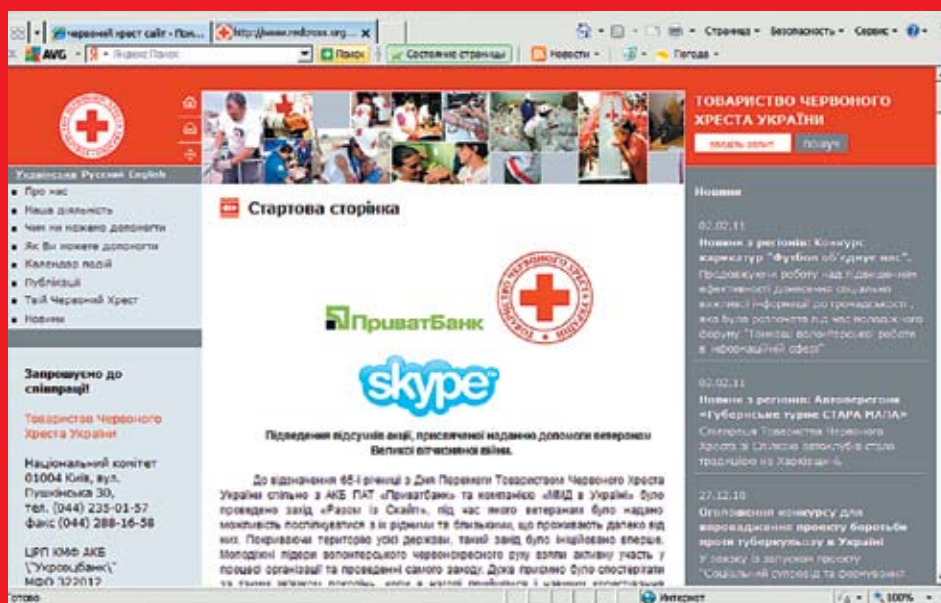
Червоний хрест сайт - Пои... http://www.redcross.org... Страница Безопасность Сервис
AVG Яндекс Поиск Поиск Состояние страницы Новости Погода

ТОВАРИСТВО ЧЕРВОНОГО ХРЕСТА УКРАЇНИ
Поиск

Українська Русский English
Про нас
Наша діяльність
Чим ми можемо допомогти
Як Ви можете допомогти
Календар подій
Публікації
Твій Червоний Хрест
Новини

Запрошуємо до співпраці!

Товариство Червоного Хреста України

Національний комітет
01004 Київ, вул. Пушкінська 30,
тел. (044) 235-01-57
факс (044) 288-16-58

ЦРП КМФ АКБ \"Укрсоцбанк\"
МФО 322012

Стартова сторінка

ПриватБанк

skype

Підведення підсумків акції, присвяченої наданню допомоги ветеранам Великої вітчизняної війни.

До відзначення 65-ї річниці з Дня Перемоги Товариством Червоного Хреста України спільно з АКБ ПАТ «Приватбанк» та компанією «МВД в Україні» було проведено захід «Разом із Скайп», під час якого ветеранам було надано можливість поспілкуватися з їх рідними та близькими, що проживають далеко від них. Покриваючи територію усієї держави, такий захід було ініційовано вперше. Молодіжні лідери волонтерського червонохресного руху взяли активну участь у процесі організації та проведенні самого заходу. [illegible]

Новини

02.02.11
Новини з регіонів: Конкурс карикатур "Футбол об'єднує нас".
Продовжуючи роботу над підвищенням ефективності донесення соціально важливої інформації до громадськості, яка була розпочата під час молодіжного форуму "Помощь волонтерской работе в информационной сфере"

02.02.11
Новини з регіонів: Автопереговор «Губернське турне СТАРА МАПА»
Співпраця Товариства Червоного Хреста зі Спілкою автоклубів стала традицією на Харківщині.

27.12.10
Оголошення конкурсу для впровадження проекту боротьби проти туберкульозу в Україні
У зв'язку із запуском проекту "Соціальний супровід та формування

Готово Интернет 100%